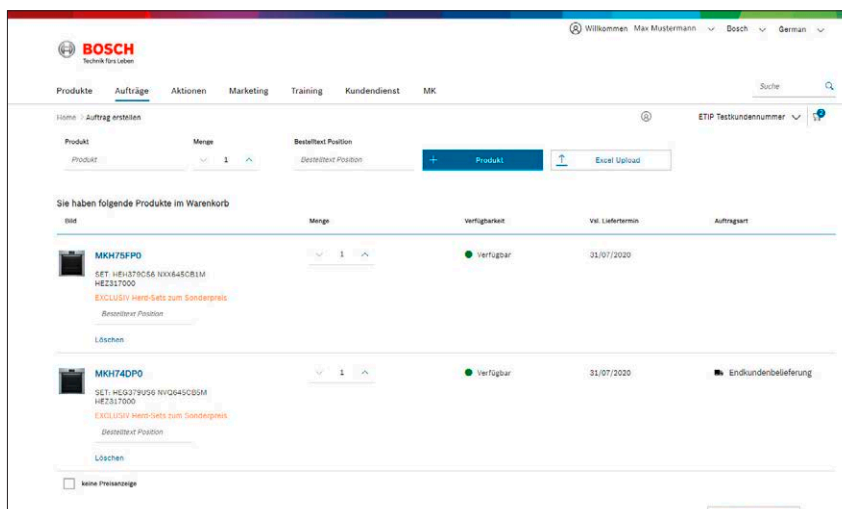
BOSCH
Technik fürs Leben

Willkommen Max Mustermann Bosch German

Produkte Aufträge Aktionen Marketing Training Kundendienst MK

Suche

Home > Auftrag erstellen

ETIP Testkundennummer

Produkt
Produkt

Menge
1

Bestelltext Position
Bestelltext Position

+ Produkt

Excel Upload

Sie haben folgende Produkte im Warenkorb

| Bild | Menge | Verfügbarkeit | Vsl. Liefertermin | Auftragsart |
|---|---|---|---|---|
| MKH75FP0 SET: HEH379CS6 NXX645CB1M HEZ317000 EXCLUSIV Herd-Sets zum Sonderpreis Bestelltext Position Löschen | 1 | Verfügbar | 31/07/2020 | |
| MKH74DP0 SET: HEG379US6 NVQ645CB5M HEZ317000 EXCLUSIV Herd-Sets zum Sonderpreis Bestelltext Position Löschen | 1 | Verfügbar | 31/07/2020 | Endkundenbelieferung |

keine Preisanzeige